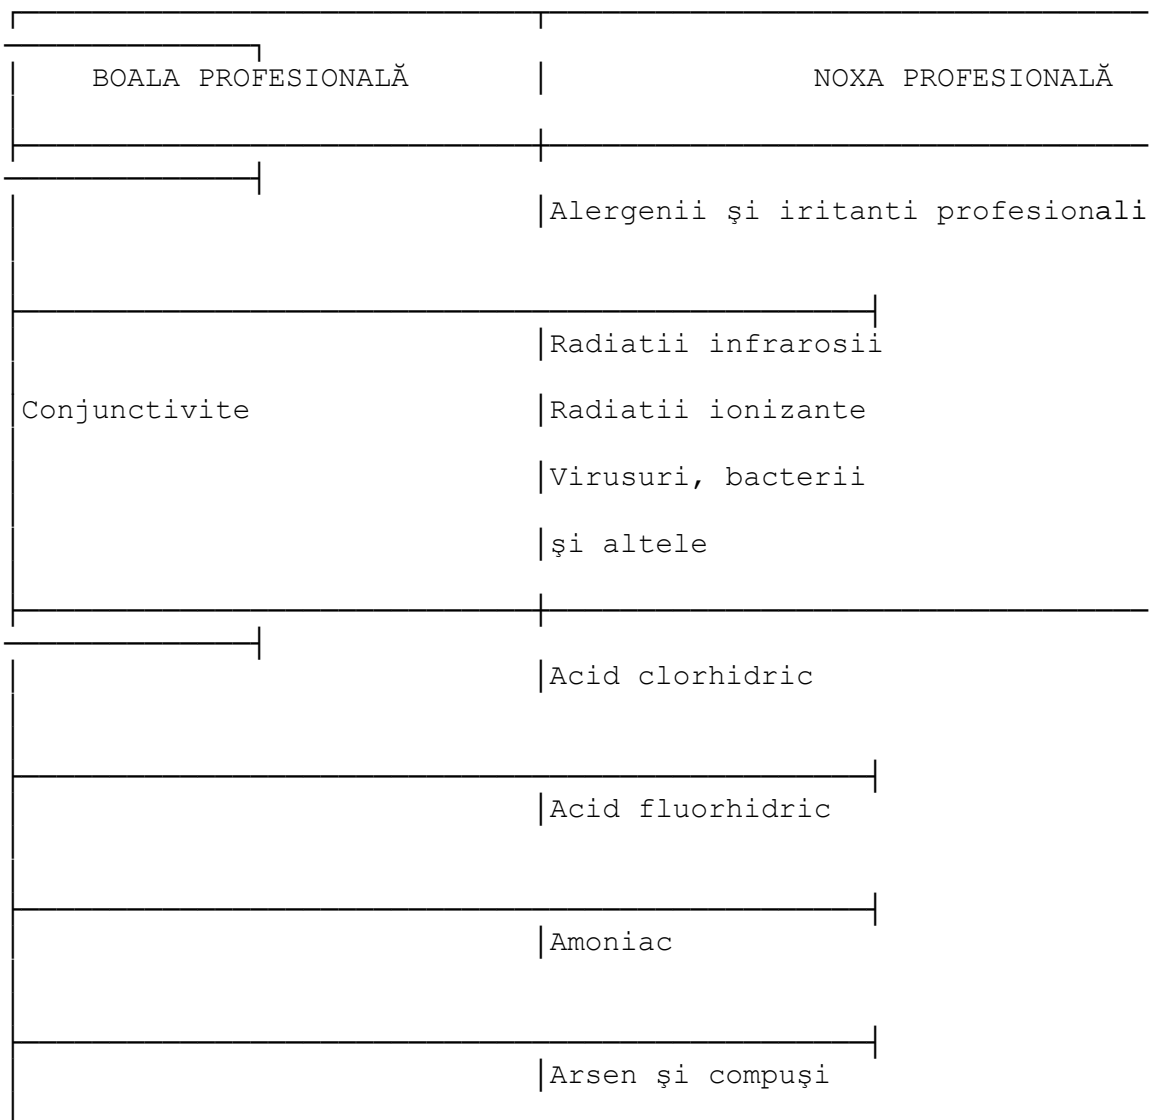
| BOALA PROFESIONALĂ | NOXA PROFESIONALĂ |
|---|---|
| Conjunctivite | Alergenii şi iritanti profesionali |
| | Radiatii infrarosii<br>Radiatii ionizante<br>Virusuri, bacterii<br>şi altele |
| | Acid clorhidric |
| | Acid fluorhidric |
| | Amoniac |
| | Arsen şi compuşi |